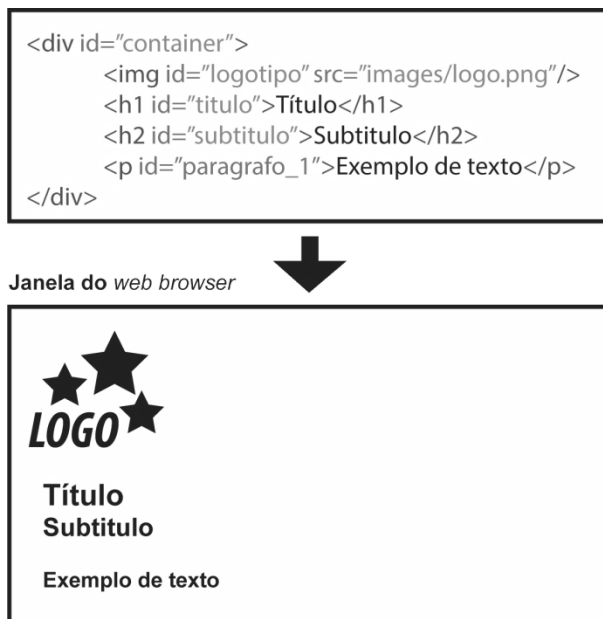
<div id="container">
<img id="logotipo" src="images/logo.png"/>
<h1 id="titulo">Título</h1>
<h2 id="subtitulo">Subtitulo</h2>
<p id="paragrafo_1">Exemplo de texto</p>
</div>

Janela do web browser

LOGO

Título
Subtitulo

Exemplo de texto